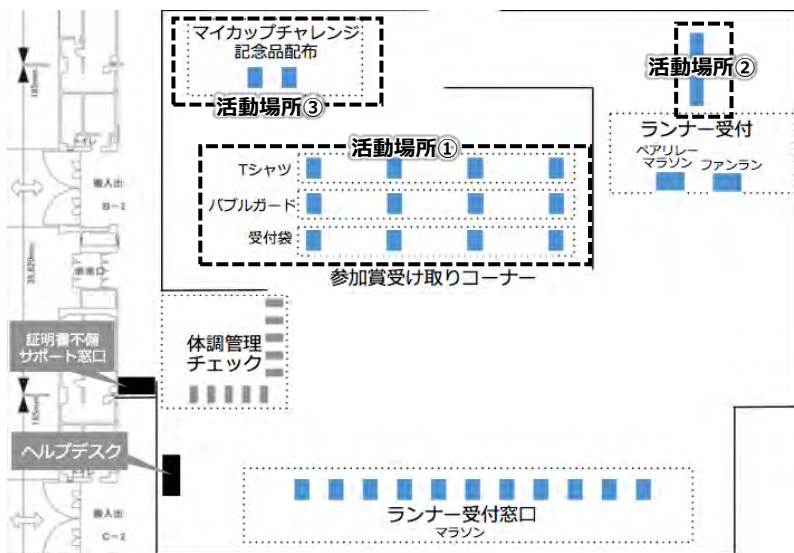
マイカップチャレンジ
記念品配布

活動場所③

活動場所②

ランナー受付

ペアリレー
マラソン

ファンラン

活動場所①

Tシャツ

バブルガード

受付袋

参加賞受け取りコーナー

搬入出
B－1

非常口

体調管理
チェック

証明書不備
サポート窓口

ヘルプデスク

搬入出
C－2

ランナー受付窓口
マラソン